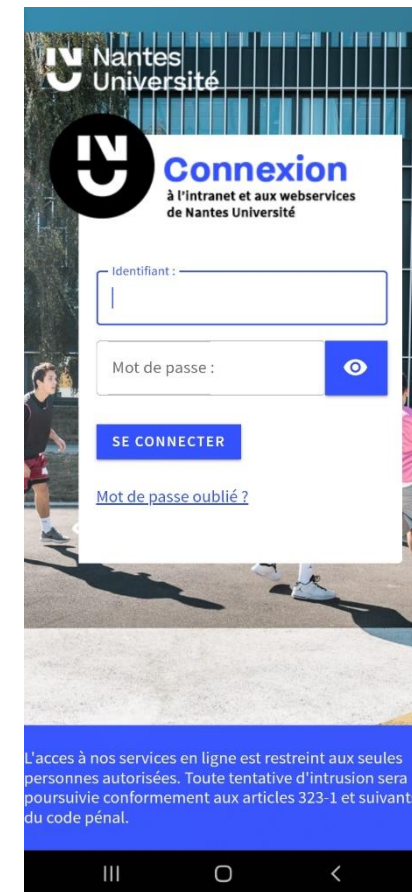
Nantes Université

Connexion
à l'intranet et aux webservices de Nantes Université

Identifiant :

Mot de passe :

SE CONNECTER

Mot de passe oublié ?

L'acces à nos services en ligne est restreint aux seules personnes autorisées. Toute tentative d'intrusion sera poursuivie conformement aux articles 323-1 et suivant du code pénal.